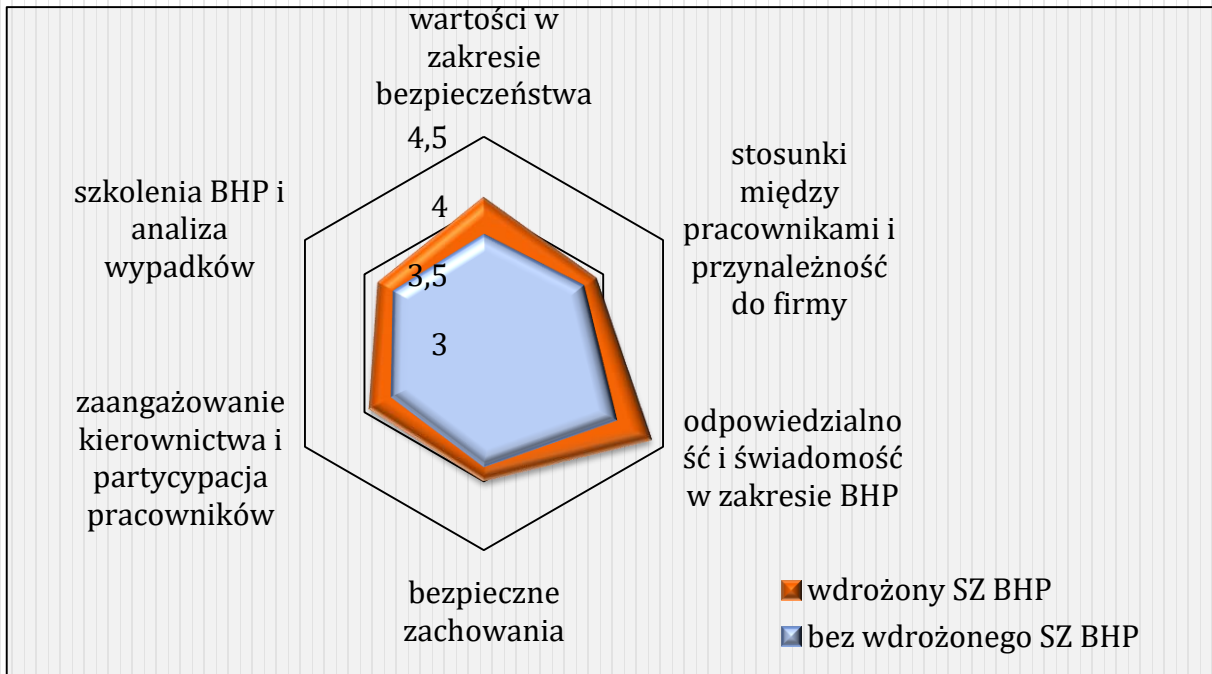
wartości w zakresie bezpieczeństwa

4,5

4

3,5

3

stosunki między pracownikami i przynależność do firmy

odpowiedzialność i świadomość w zakresie BHP

bezpieczne zachowania

zaangażowanie kierownictwa i partycypacja pracowników

szkolenia BHP i analiza wypadków

wdrożony SZ BHP

bez wdrożonego SZ BHP